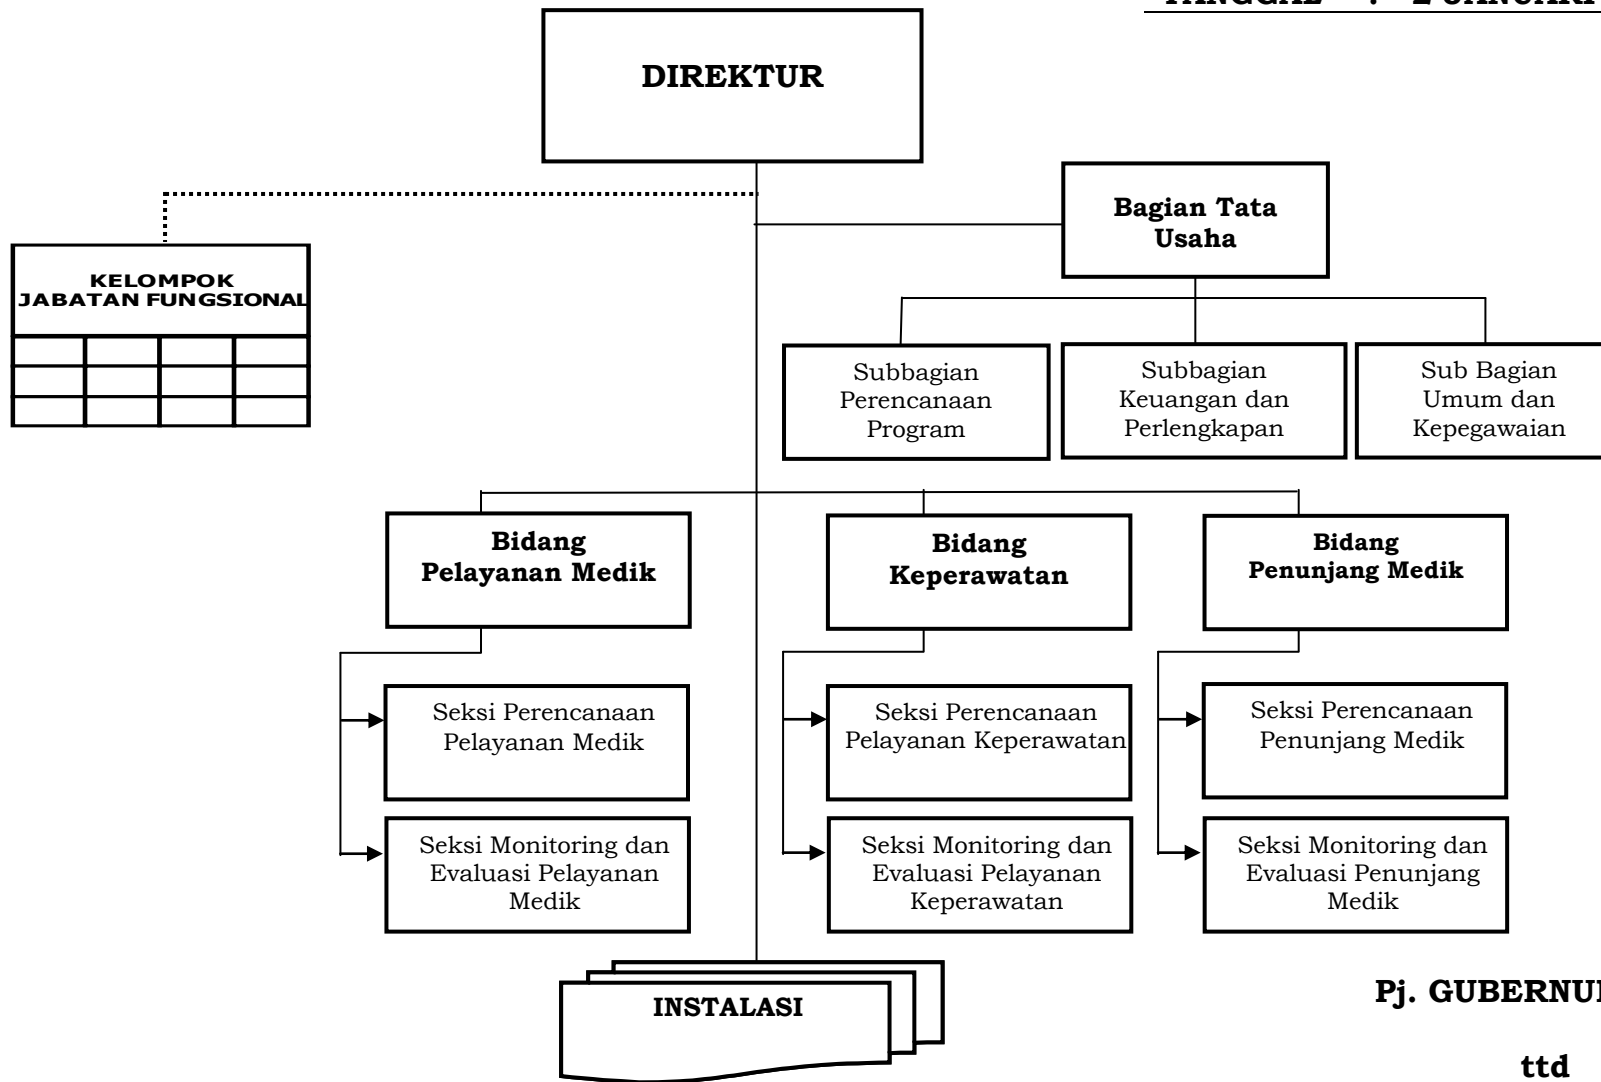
TANGGAL : 2 JANUARI

DIREKTUR

KELOMPOK JABATAN FUNGSIONAL

Bagian Tata Usaha

Subbagian Perencanaan Program

Subbagian Keuangan dan Perlengkapan

Sub Bagian Umum dan Kepegawaian

Bidang Pelayanan Medik

Seksi Perencanaan Pelayanan Medik

Seksi Monitoring dan Evaluasi Pelayanan Medik

Bidang Keperawatan

Seksi Perencanaan Pelayanan Keperawatan

Seksi Monitoring dan Evaluasi Pelayanan Keperawatan

Bidang Penunjang Medik

Seksi Perencanaan Penunjang Medik

Seksi Monitoring dan Evaluasi Penunjang Medik

INSTALASI

Pj. GUBERNU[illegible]

ttd